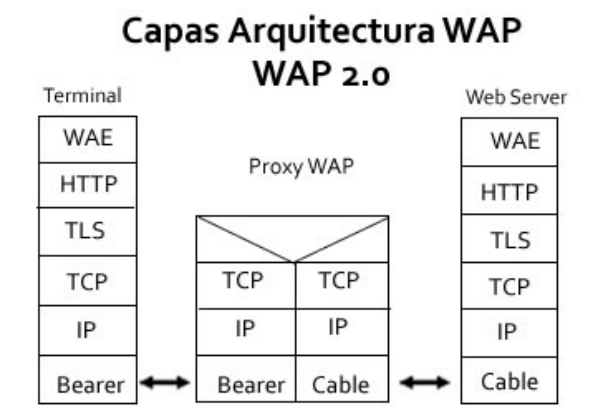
Capas Arquitectura WAP
WAP 2.0

Terminal

| WAE |
|---|
| HTTP |
| TLS |
| TCP |
| IP |
| Bearer |

Proxy WAP

| TCP | TCP |
|---|---|
| IP | IP |
| Bearer | Cable |

Web Server

| WAE |
|---|
| HTTP |
| TLS |
| TCP |
| IP |
| Cable |